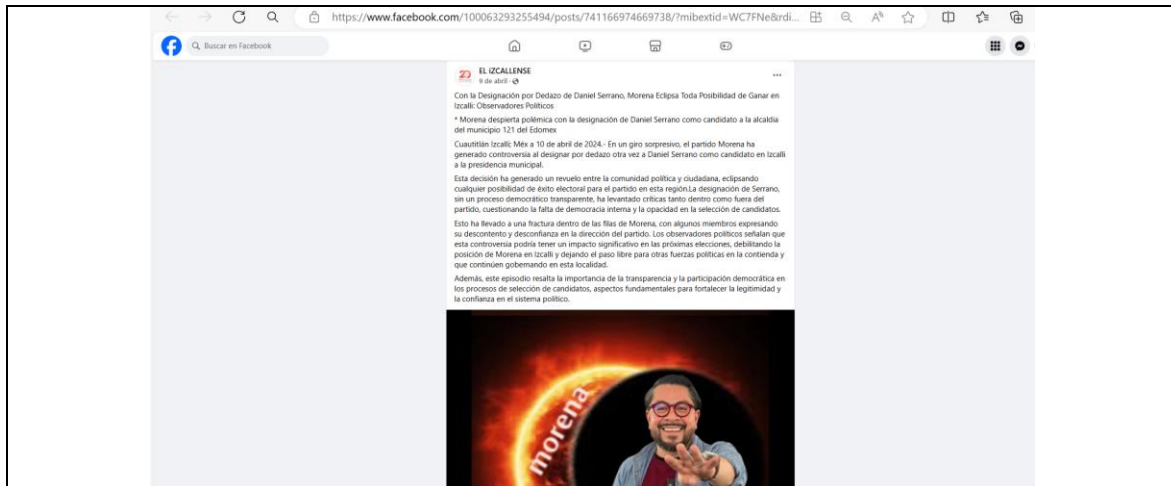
https://www.facebook.com/100063293255494/posts/741166974669738/?mibextid=WC7FNe&rdi...

Buscar en Facebook

EL IZCALLENSE
9 de abril ·

Con la Designación por Dedazo de Daniel Serrano, Morena Eclipsa Toda Posibilidad de Ganar en Izcalli: Observadores Políticos

* Morena despierta polémica con la designación de Daniel Serrano como candidato a la alcaldía del municipio 121 del Edomex

Cuautitlán Izcalli; Méx a 10 de abril de 2024.- En un giro sorpresivo, el partido Morena ha generado controversia al designar por dedazo otra vez a Daniel Serrano como candidato en Izcalli a la presidencia municipal.

Esta decisión ha generado un revuelo entre la comunidad política y ciudadana, eclipsando cualquier posibilidad de éxito electoral para el partido en esta región.La designación de Serrano, sin un proceso democrático transparente, ha levantado críticas tanto dentro como fuera del partido, cuestionando la falta de democracia interna y la opacidad en la selección de candidatos.

Esto ha llevado a una fractura dentro de las filas de Morena, con algunos miembros expresando su descontento y desconfianza en la dirección del partido. Los observadores políticos señalan que esta controversia podría tener un impacto significativo en las próximas elecciones, debilitando la posición de Morena en Izcalli y dejando el paso libre para otras fuerzas políticas en la contienda y que continúen gobernando en esta localidad.

Además, este episodio resalta la importancia de la transparencia y la participación democrática en los procesos de selección de candidatos, aspectos fundamentales para fortalecer la legitimidad y la confianza en el sistema político.

morena